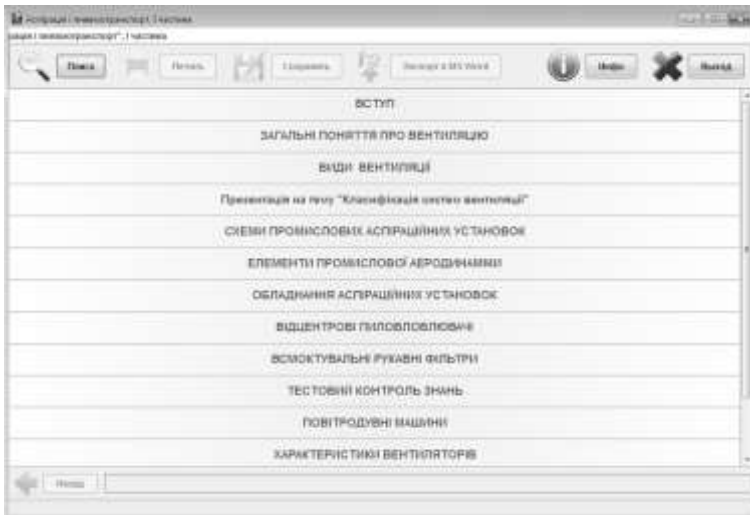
Аспірація і пневмотранспорт. І частина
рація і пневмотранспорт", І частина

Поиск
Печать
Сохранить
Экспорт в MS Word
Инфо
Выход

ВСТУП
ЗАГАЛЬНІ ПОНЯТТЯ ПРО ВЕНТИЛЯЦІЮ
ВИДИ ВЕНТИЛЯЦІЇ
Презентація на тему "Класифікація систем вентиляції"
СХЕМИ ПРОМИСЛОВИХ АСПІРАЦІЙНИХ УСТАНОВОК
ЕЛЕМЕНТИ ПРОМИСЛОВОЇ АЕРОДИНАМІКИ
ОБЛАДНАННЯ АСПІРАЦІЙНИХ УСТАНОВОК
ВІДЦЕНТРОВІ ПИЛОВЛОВЛЮВАЧІ
ВСМОКТУВАЛЬНІ РУКАВНІ ФІЛЬТРИ
ТЕСТОВИЙ КОНТРОЛЬ ЗНАНЬ
ПОВІТРОДУВНІ МАШИНИ
ХАРАКТЕРИСТИКИ ВЕНТИЛЯТОРІВ

Назад